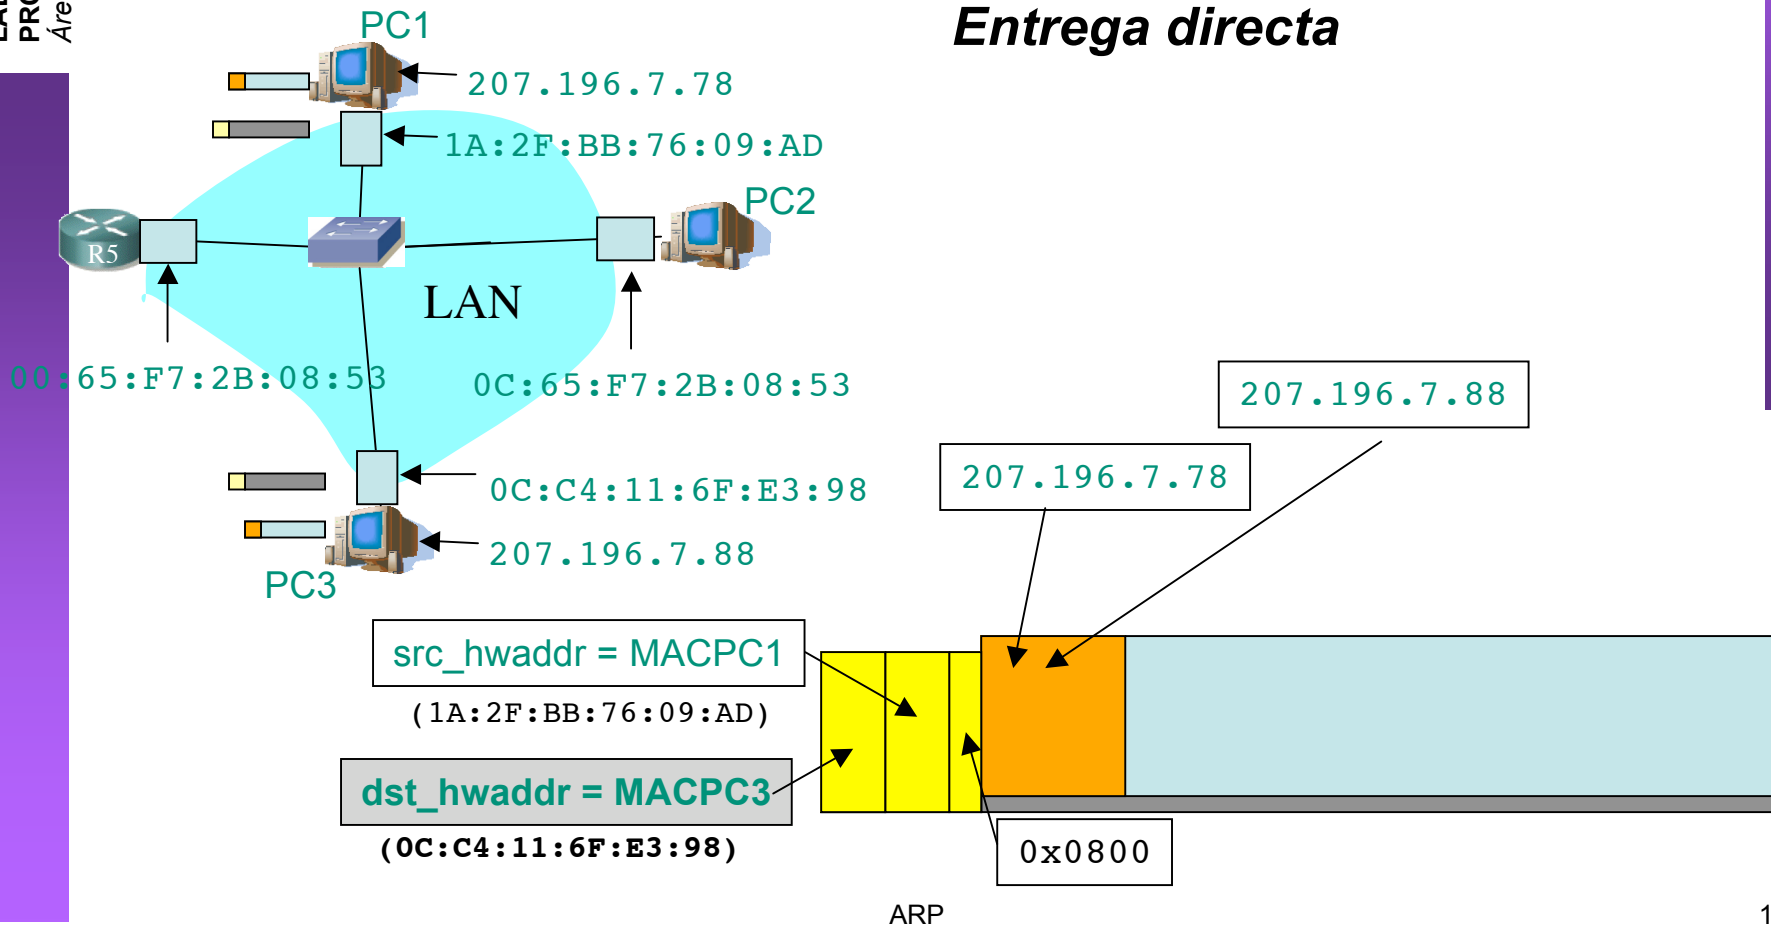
LA
PR
Áre

Entrega directa

PC1
207.196.7.78
1A:2F:BB:76:09:AD
PC2
R5
LAN
00:65:F7:2B:08:53
0C:65:F7:2B:08:53
207.196.7.88
207.196.7.78
0C:C4:11:6F:E3:98
207.196.7.88
PC3

src_hwaddr = MACPC1
(1A:2F:BB:76:09:AD)

dst_hwaddr = MACPC3
(0C:C4:11:6F:E3:98)

0x0800

ARP

1